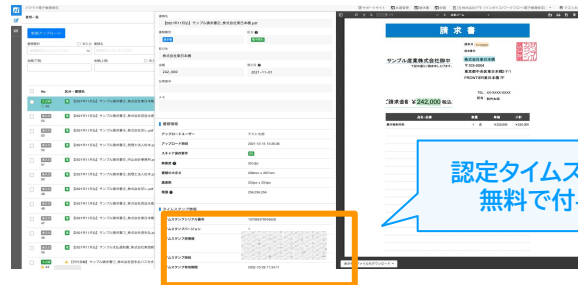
書類一覧

新規アップロード

【2021年11月】サンプル請求書_株式会社佐藤商事.pdf

取引先

株式会社佐藤商事

242,000

2021-11-01

基本情報

アップロードユーザー

アップロード日時

2021-12-15 10:00:00

タイムスタンプ情報

タイムスタンプシリアル番号

タイムスタンプバージョン

タイムスタンプ証明書

タイムスタンプ日時

タイムスタンプ有効期限

2032-10-30 17:34:11

請求書

サンプル産業株式会社御中

ご請求金額 ¥242,000 税込

No.

【2021年11月】サンプル請求書_株式会社佐藤商事.pdf

【2021年11月】サンプル請求書_株式会社佐藤商事.pdf

【2021年11月】サンプル請求書_株式会社佐藤商事.pdf

【2021年11月】サンプル請求書_株式会社佐藤商事.pdf

【2021年11月】サンプル請求書_株式会社佐藤商事.pdf

【2021年11月】サンプル請求書_株式会社佐藤商事.pdf

【2021年11月】サンプル請求書_株式会社佐藤商事.pdf

【2021年11月】サンプル請求書_株式会社佐藤商事.pdf

【2021年11月】サンプル請求書_株式会社佐藤商事.pdf

【2021年11月】サンプル請求書_株式会社佐藤商事.pdf

認定タイムス
無料で付